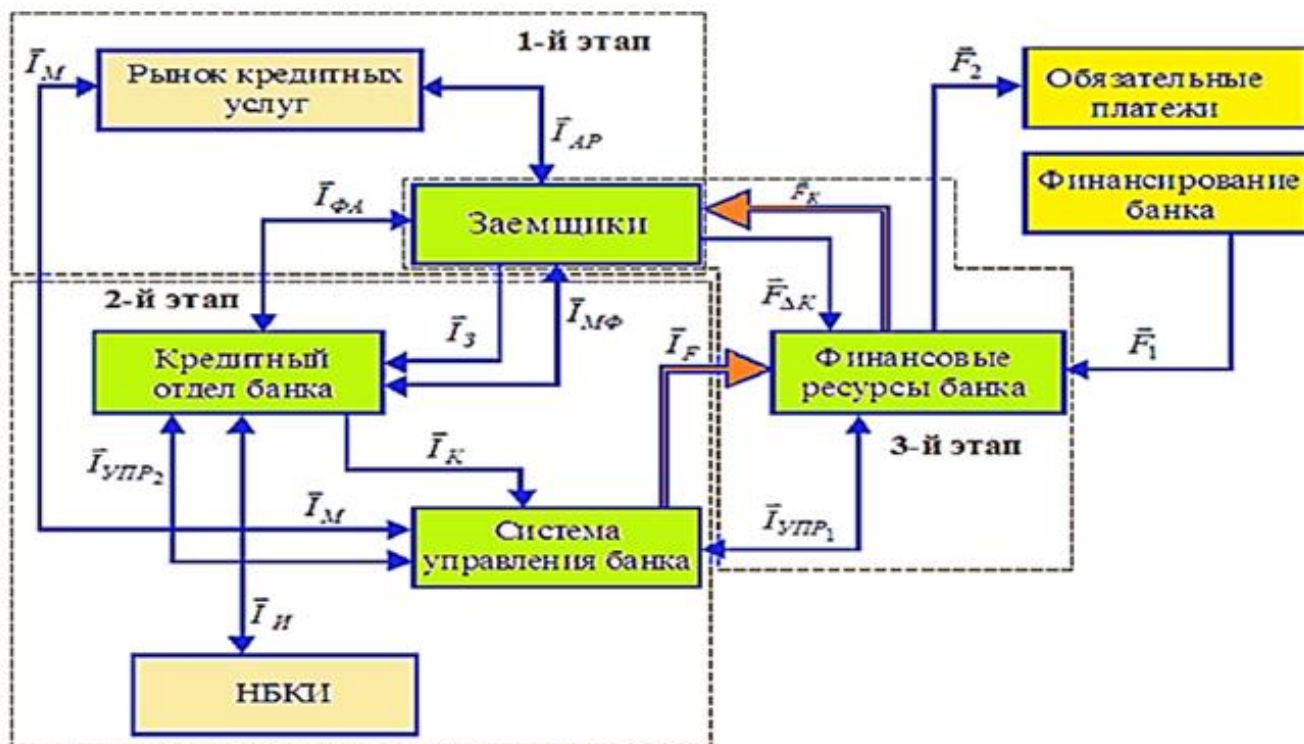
1-й этап

$\bar{I}_M$

Рынок кредитных услуг

$\bar{I}_{AP}$

$\bar{F}_2$

Обязательные платежи

Финансирование банка

$\bar{I}_{ФА}$

Заемщики

$\bar{F}_K$

2-й этап

$\bar{F}_{\Delta K}$

$\bar{I}_З$

$\bar{I}_{МФ}$

Кредитный отдел банка

$\bar{I}_F$

Финансовые ресурсы банка

$\bar{F}_1$

$\bar{I}_{УПР_2}$

$\bar{I}_K$

3-й этап

$\bar{I}_M$

Система управления банка

$\bar{I}_{УПР_1}$

$\bar{I}_И$

НБКИ